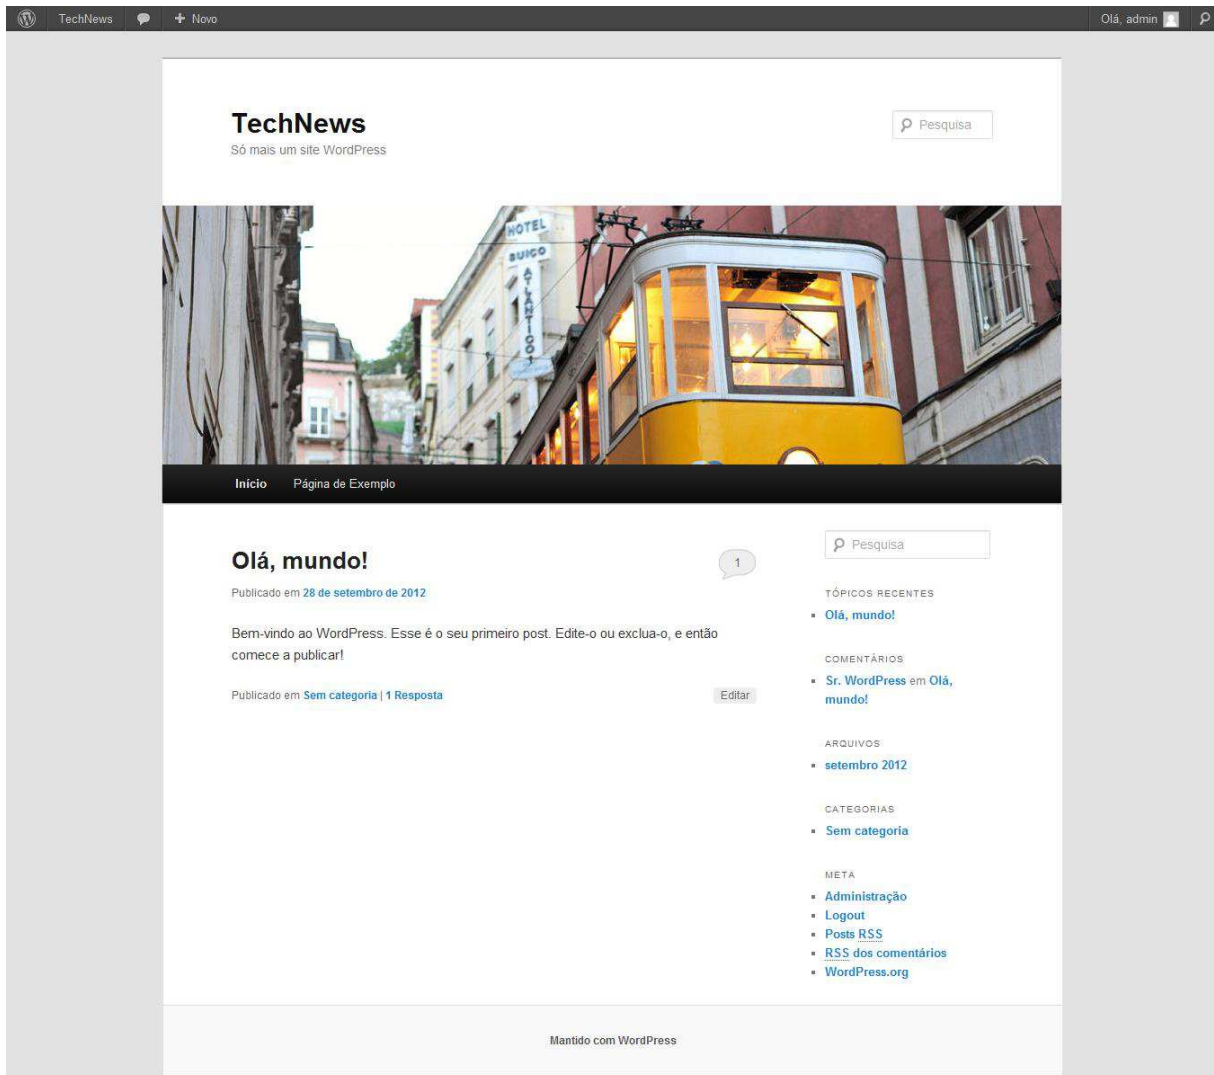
TechNews + Novo Olá, admin

TechNews
Só mais um site WordPress

Pesquisa

HOTEL SUICO ATLANTICO

Início Página de Exemplo

Olá, mundo!

1

Publicado em 28 de setembro de 2012

Bem-vindo ao WordPress. Esse é o seu primeiro post. Edite-o ou exclua-o, e então comece a publicar!

Publicado em Sem categoria | 1 Resposta

Editar

Pesquisa

TÓPICOS RECENTES
- Olá, mundo!

COMENTÁRIOS
- Sr. WordPress em Olá, mundo!

ARQUIVOS
- setembro 2012

CATEGORIAS
- Sem categoria

META
- Administração
- Logout
- Posts RSS
- RSS dos comentários
- WordPress.org

Mantido com WordPress